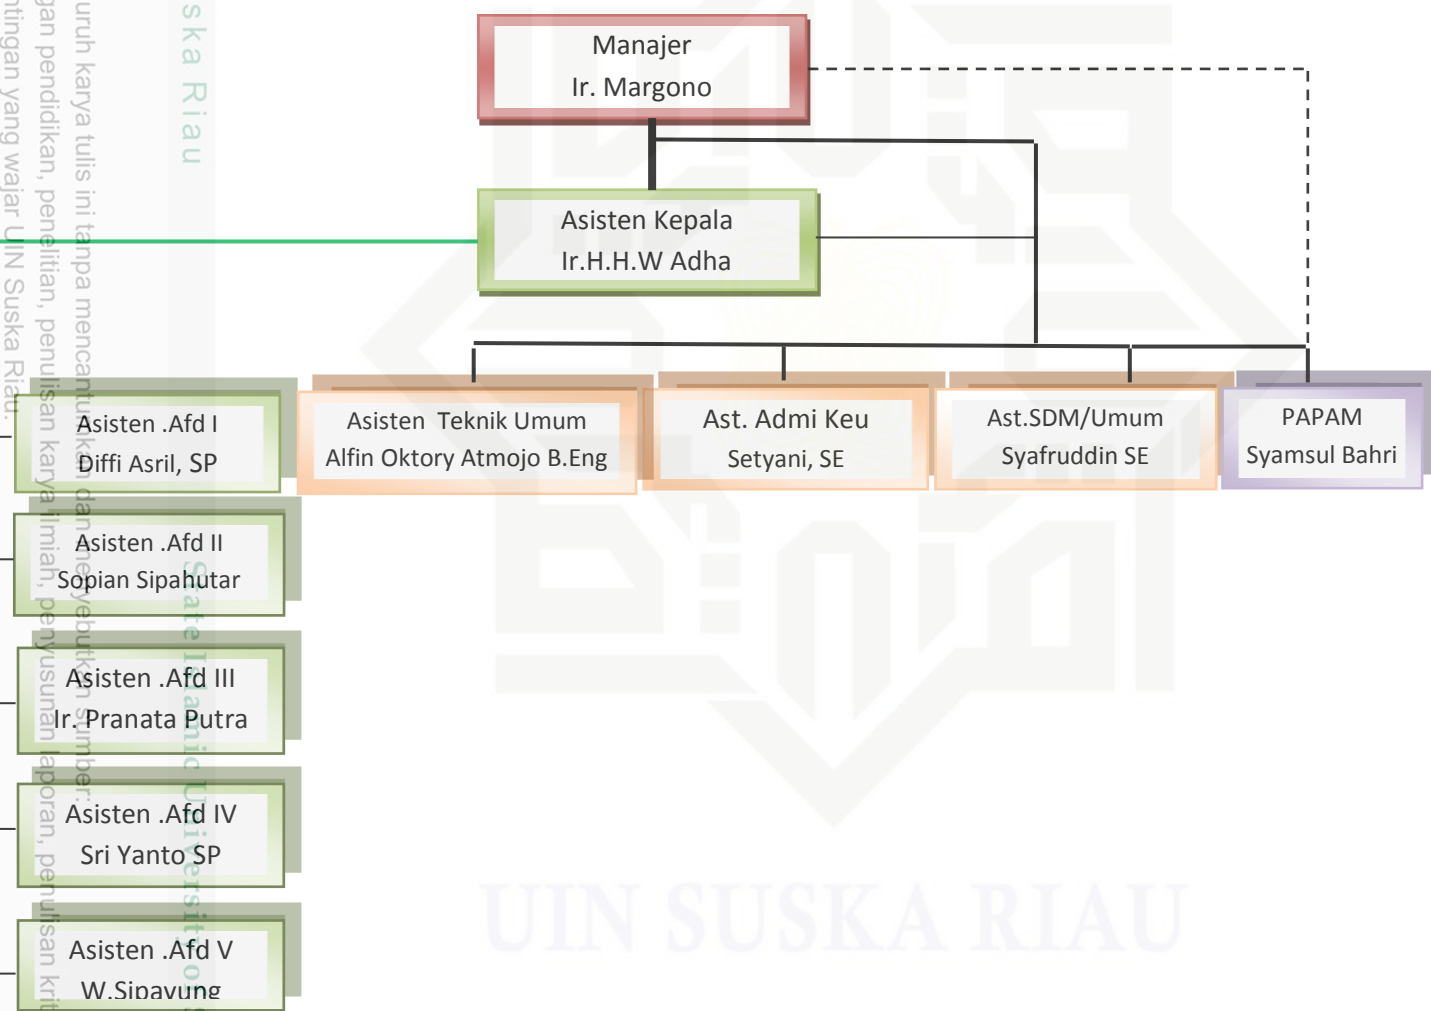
Manajer
Ir. Margono

Asisten Kepala
Ir.H.H.W Adha

Asisten Teknik Umum
Alfin Oktory Atmojo B.Eng

Ast. Admi Keu
Setyani, SE

Ast.SDM/Umum
Syafruddin SE

PAPAM
Syamsul Bahri

Asisten .Afd I
Diffi Asril, SP

Asisten .Afd II
Sopian Sipahutar

Asisten .Afd III
Ir. Pranata Putra

Asisten .Afd IV
Sri Yanto SP

Asisten .Afd V
W.Sipayung

ska Riau
uruh karya tulis ini tanpa mencantumkan dan menyebutkan sumber:
gan pendidikan, penelitian, penulisan karya ilmiah, penyusunan laporan, penulisan krit
tingan yang wajar UIN Suska Riau.
State Islamic University of
UIN SUSKA RIAU